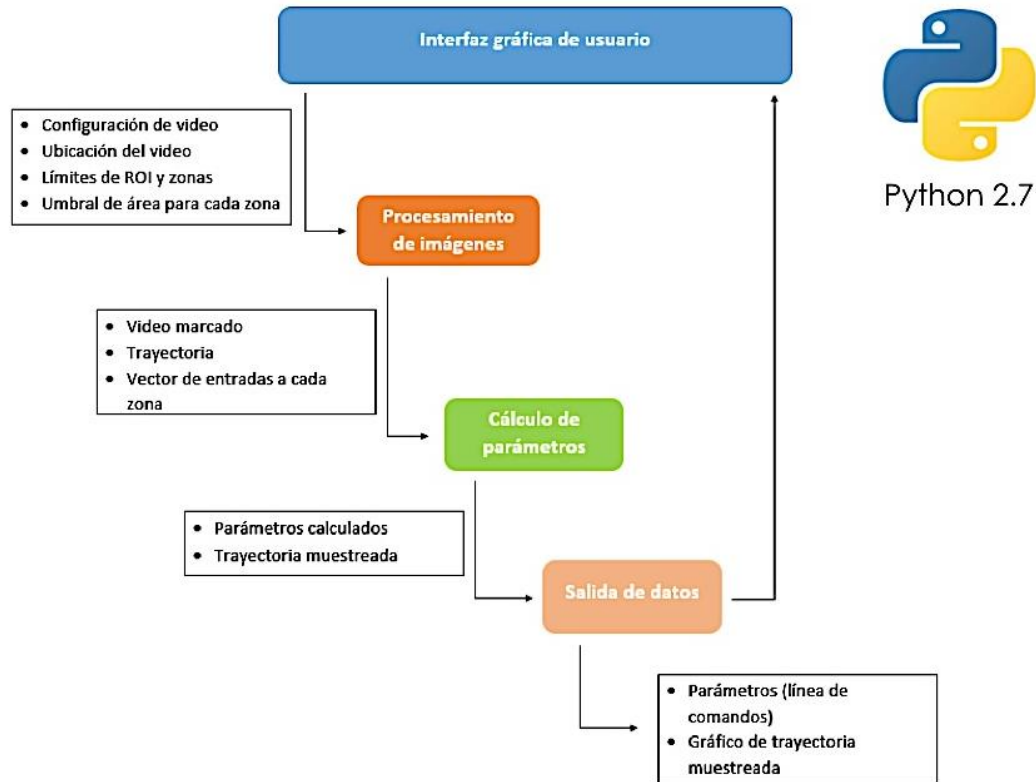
Interfaz gráfica de usuario

Python 2.7

- Configuración de video
- Ubicación del video
- Límites de ROI y zonas
- Umbral de área para cada zona

Procesamiento de imágenes

- Video marcado
- Trayectoria
- Vector de entradas a cada zona

Cálculo de parámetros

- Parámetros calculados
- Trayectoria muestreada

Salida de datos

- Parámetros (línea de comandos)
- Gráfico de trayectoria muestreada